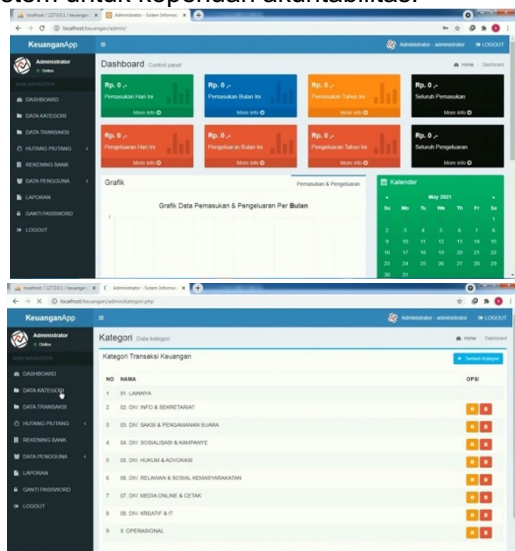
stem untuk keperluan akuntabilitas.

localhost / 127.0.0.1 / keuangan | Administrator - Sistem Informasi
localhost/keuangan/admin/

KeuanganApp
Administrator
Online
MAIN NAVIGATION
DASHBOARD
DATA KATEGORI
DATA TRANSAKSI
HUTANG PIUTANG
REKENING BANK
DATA PENGGUNA
LAPORAN
GANTI PASSWORD
LOGOUT

Administrator - administrator
LOGOUT

Dashboard Control panel
Home Dashboard

Rp. 0 ,-
Pemasukan Hari Ini
More info

Rp. 0 ,-
Pemasukan Bulan Ini
More info

Rp. 0 ,-
Pemasukan Tahun Ini
More info

Rp. 0 ,-
Seluruh Pemasukan
More info

Rp. 0 ,-
Pengeluaran Hari Ini
More info

Rp. 0 ,-
Pengeluaran Bulan Ini
More info

Rp. 0 ,-
Pengeluaran Tahun Ini
More info

Rp. 0 ,-
Seluruh Pengeluaran
More info

Grafik
Pemasukan & Pengeluaran
Grafik Data Pemasukan & Pengeluaran Per Bulan

Kalender
May 2021
| Su | Mo | Tu | We | Th | Fr | Sa |
|---|---|---|---|---|---|---|
| | | | | | | 1 |
| 2 | 3 | 4 | 5 | 6 | 7 | 8 |
| 9 | 10 | 11 | 12 | 13 | 14 | 15 |
| 16 | 17 | 18 | 19 | 20 | 21 | 22 |
| 23 | 24 | 25 | 26 | 27 | 28 | 29 |
| 30 | 31 | | | | | |

localhost / 127.0.0.1 / keuangan | Administrator - Sistem Informasi
localhost/keuangan/admin/kategori.php

KeuanganApp
Administrator
Online
MAIN NAVIGATION
DASHBOARD
DATA KATEGORI
DATA TRANSAKSI
HUTANG PIUTANG
REKENING BANK
DATA PENGGUNA
LAPORAN
GANTI PASSWORD
LOGOUT

Administrator - administrator
LOGOUT

Kategori Data kategori
Home Dashboard

Kategori Transaksi Keuangan
Tambah Kategori

| NO | NAMA | OPSI |
|---|---|---|
| 1 | 01. LAINNYA | |
| 2 | 02. DIV. INFO & SEKRETARIAT | |
| 3 | 03. DIV. SAKSI & PENGAWASAN SUARA | |
| 4 | 04. DIV. SOSIALISASI & KAMPANYE | |
| 5 | 05. DIV. HUKUM & ADVOKASI | |
| 6 | 06. DIV. RELAWAN & SOSIAL KEMASYARAKATAN | |
| 7 | 07. DIV. MEDIA ONLINE & CETAK | |
| 8 | 08. DIV. KREATIF & IT | |
| 9 | 9. OPERASIONAL | |